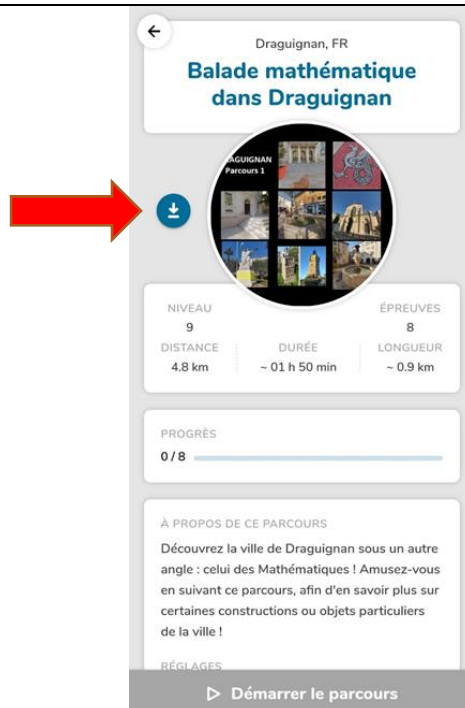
Draguignan, FR

Balade mathématique dans Draguignan

AGUIGNAN
Parcours 1

NIVEAU
9

ÉPREUVES
8

DISTANCE
4.8 km

DURÉE
~ 01 h 50 min

LONGUEUR
~ 0.9 km

PROGRÈS
0 / 8

À PROPOS DE CE PARCOURS

Découvrez la ville de Draguignan sous un autre angle : celui des Mathématiques ! Amusez-vous en suivant ce parcours, afin d'en savoir plus sur certaines constructions ou objets particuliers de la ville !

RÉGLAGES

▷ Démarrer le parcours